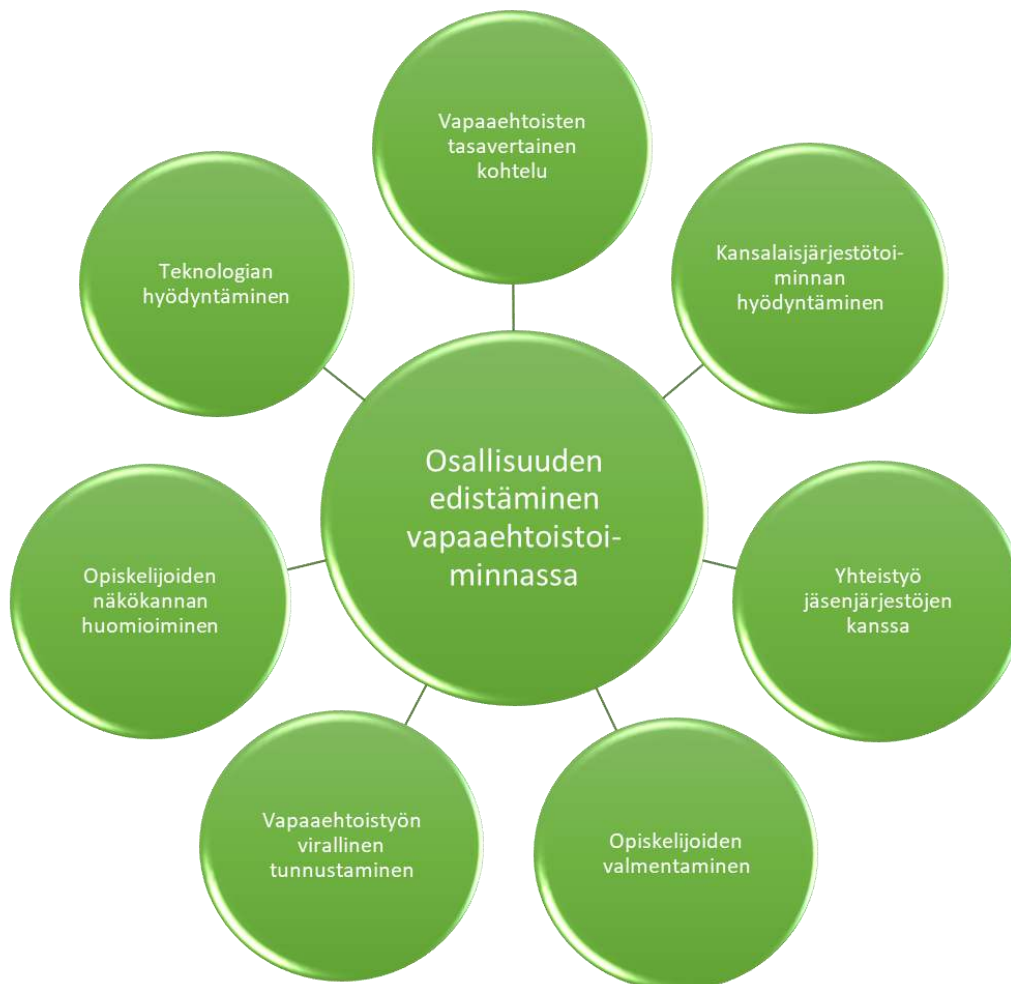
Vapaaehtoisten tasavertainen kohtelu

Teknologian hyödyntäminen

Kansalaisjärjestötoiminnan hyödyntäminen

Osallisuuden edistäminen vapaaehtoistoiminnassa

Opiskelijoiden näkökannan huomioiminen

Yhteistyö jäsenjärjestöjen kanssa

Vapaaehtoistyön virallinen tunnustaminen

Opiskelijoiden valmentaminen